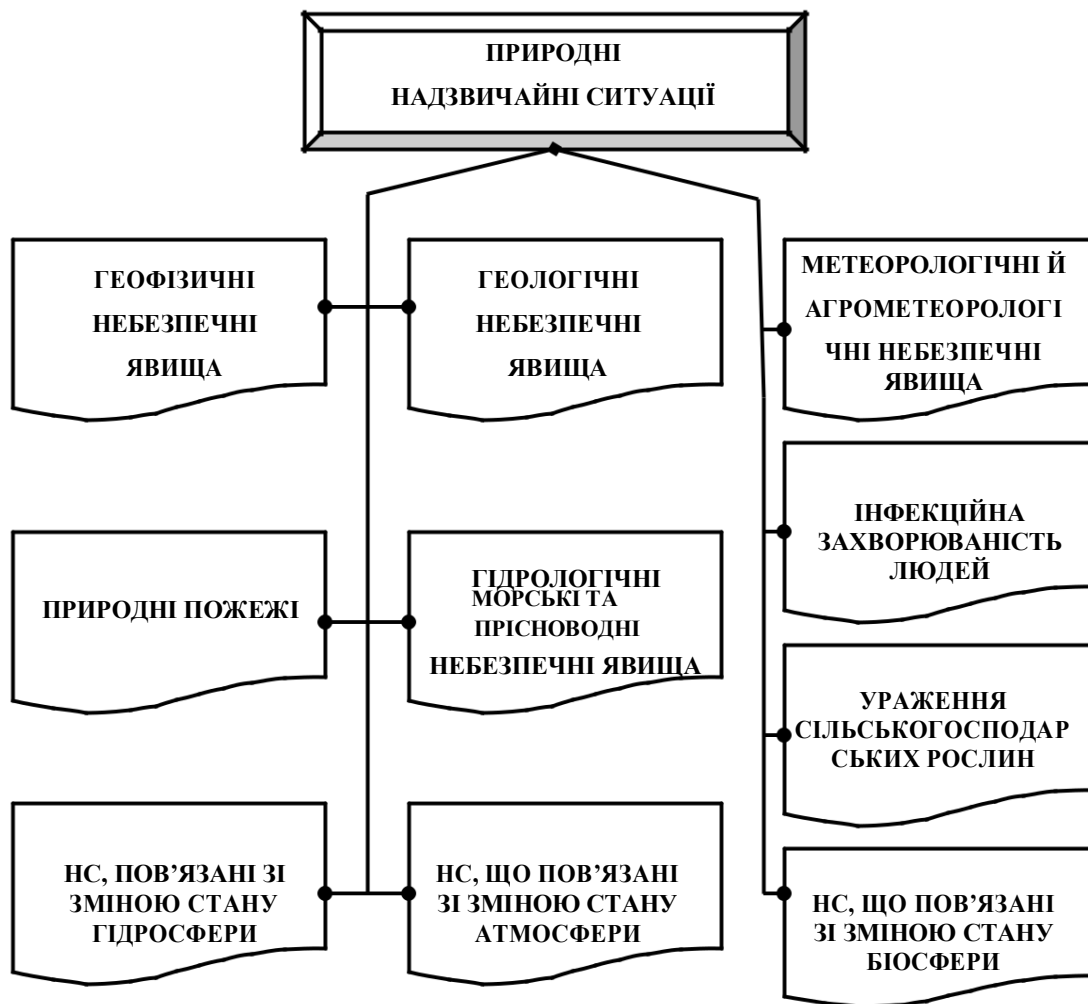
ПРИРОДНІ НАДЗВИЧАЙНІ СИТУАЦІЇ

ГЕОФІЗИЧНІ НЕБЕЗПЕЧНІ ЯВИЩА

ГЕОЛОГІЧНІ НЕБЕЗПЕЧНІ ЯВИЩА

МЕТЕОРОЛОГІЧНІ Й АГРОМЕТЕОРОЛОГІ ЧНІ НЕБЕЗПЕЧНІ ЯВИЩА

ІНФЕКЦІЙНА ЗАХВОРЮВАНІСТЬ ЛЮДЕЙ

ПРИРОДНІ ПОЖЕЖІ

ГІДРОЛОГІЧНІ МОРСЬКІ ТА ПРІСНОВОДНІ НЕБЕЗПЕЧНІ ЯВИЩА

УРАЖЕННЯ СІЛЬСЬКОГОСПОДАР СЬКИХ РОСЛИН

НС, ПОВ'ЯЗАНІ ЗІ ЗМІНОЮ СТАНУ ГІДРОСФЕРИ

НС, ЩО ПОВ'ЯЗАНІ ЗІ ЗМІНОЮ СТАНУ АТМОСФЕРИ

НС, ЩО ПОВ'ЯЗАНІ ЗІ ЗМІНОЮ СТАНУ БІОСФЕРИ